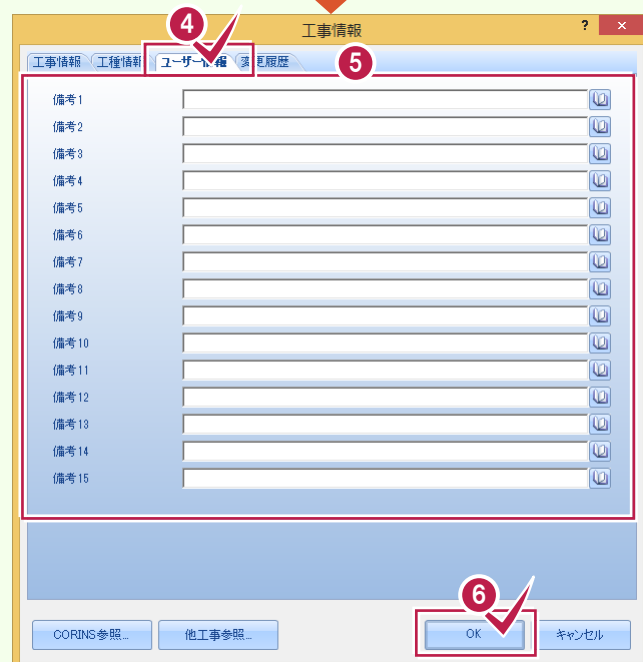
工事情報

?

4

工事情報 | 工種情報 | ユーザー情報 | 変更履歴

5

備考 1

備考 2

備考 3

備考 4

備考 5

備考 6

備考 7

備考 8

備考 9

備考 10

備考 11

備考 12

備考 13

備考 14

備考 15

6

CORINS参照...

他工事参照...

OK

キャンセル